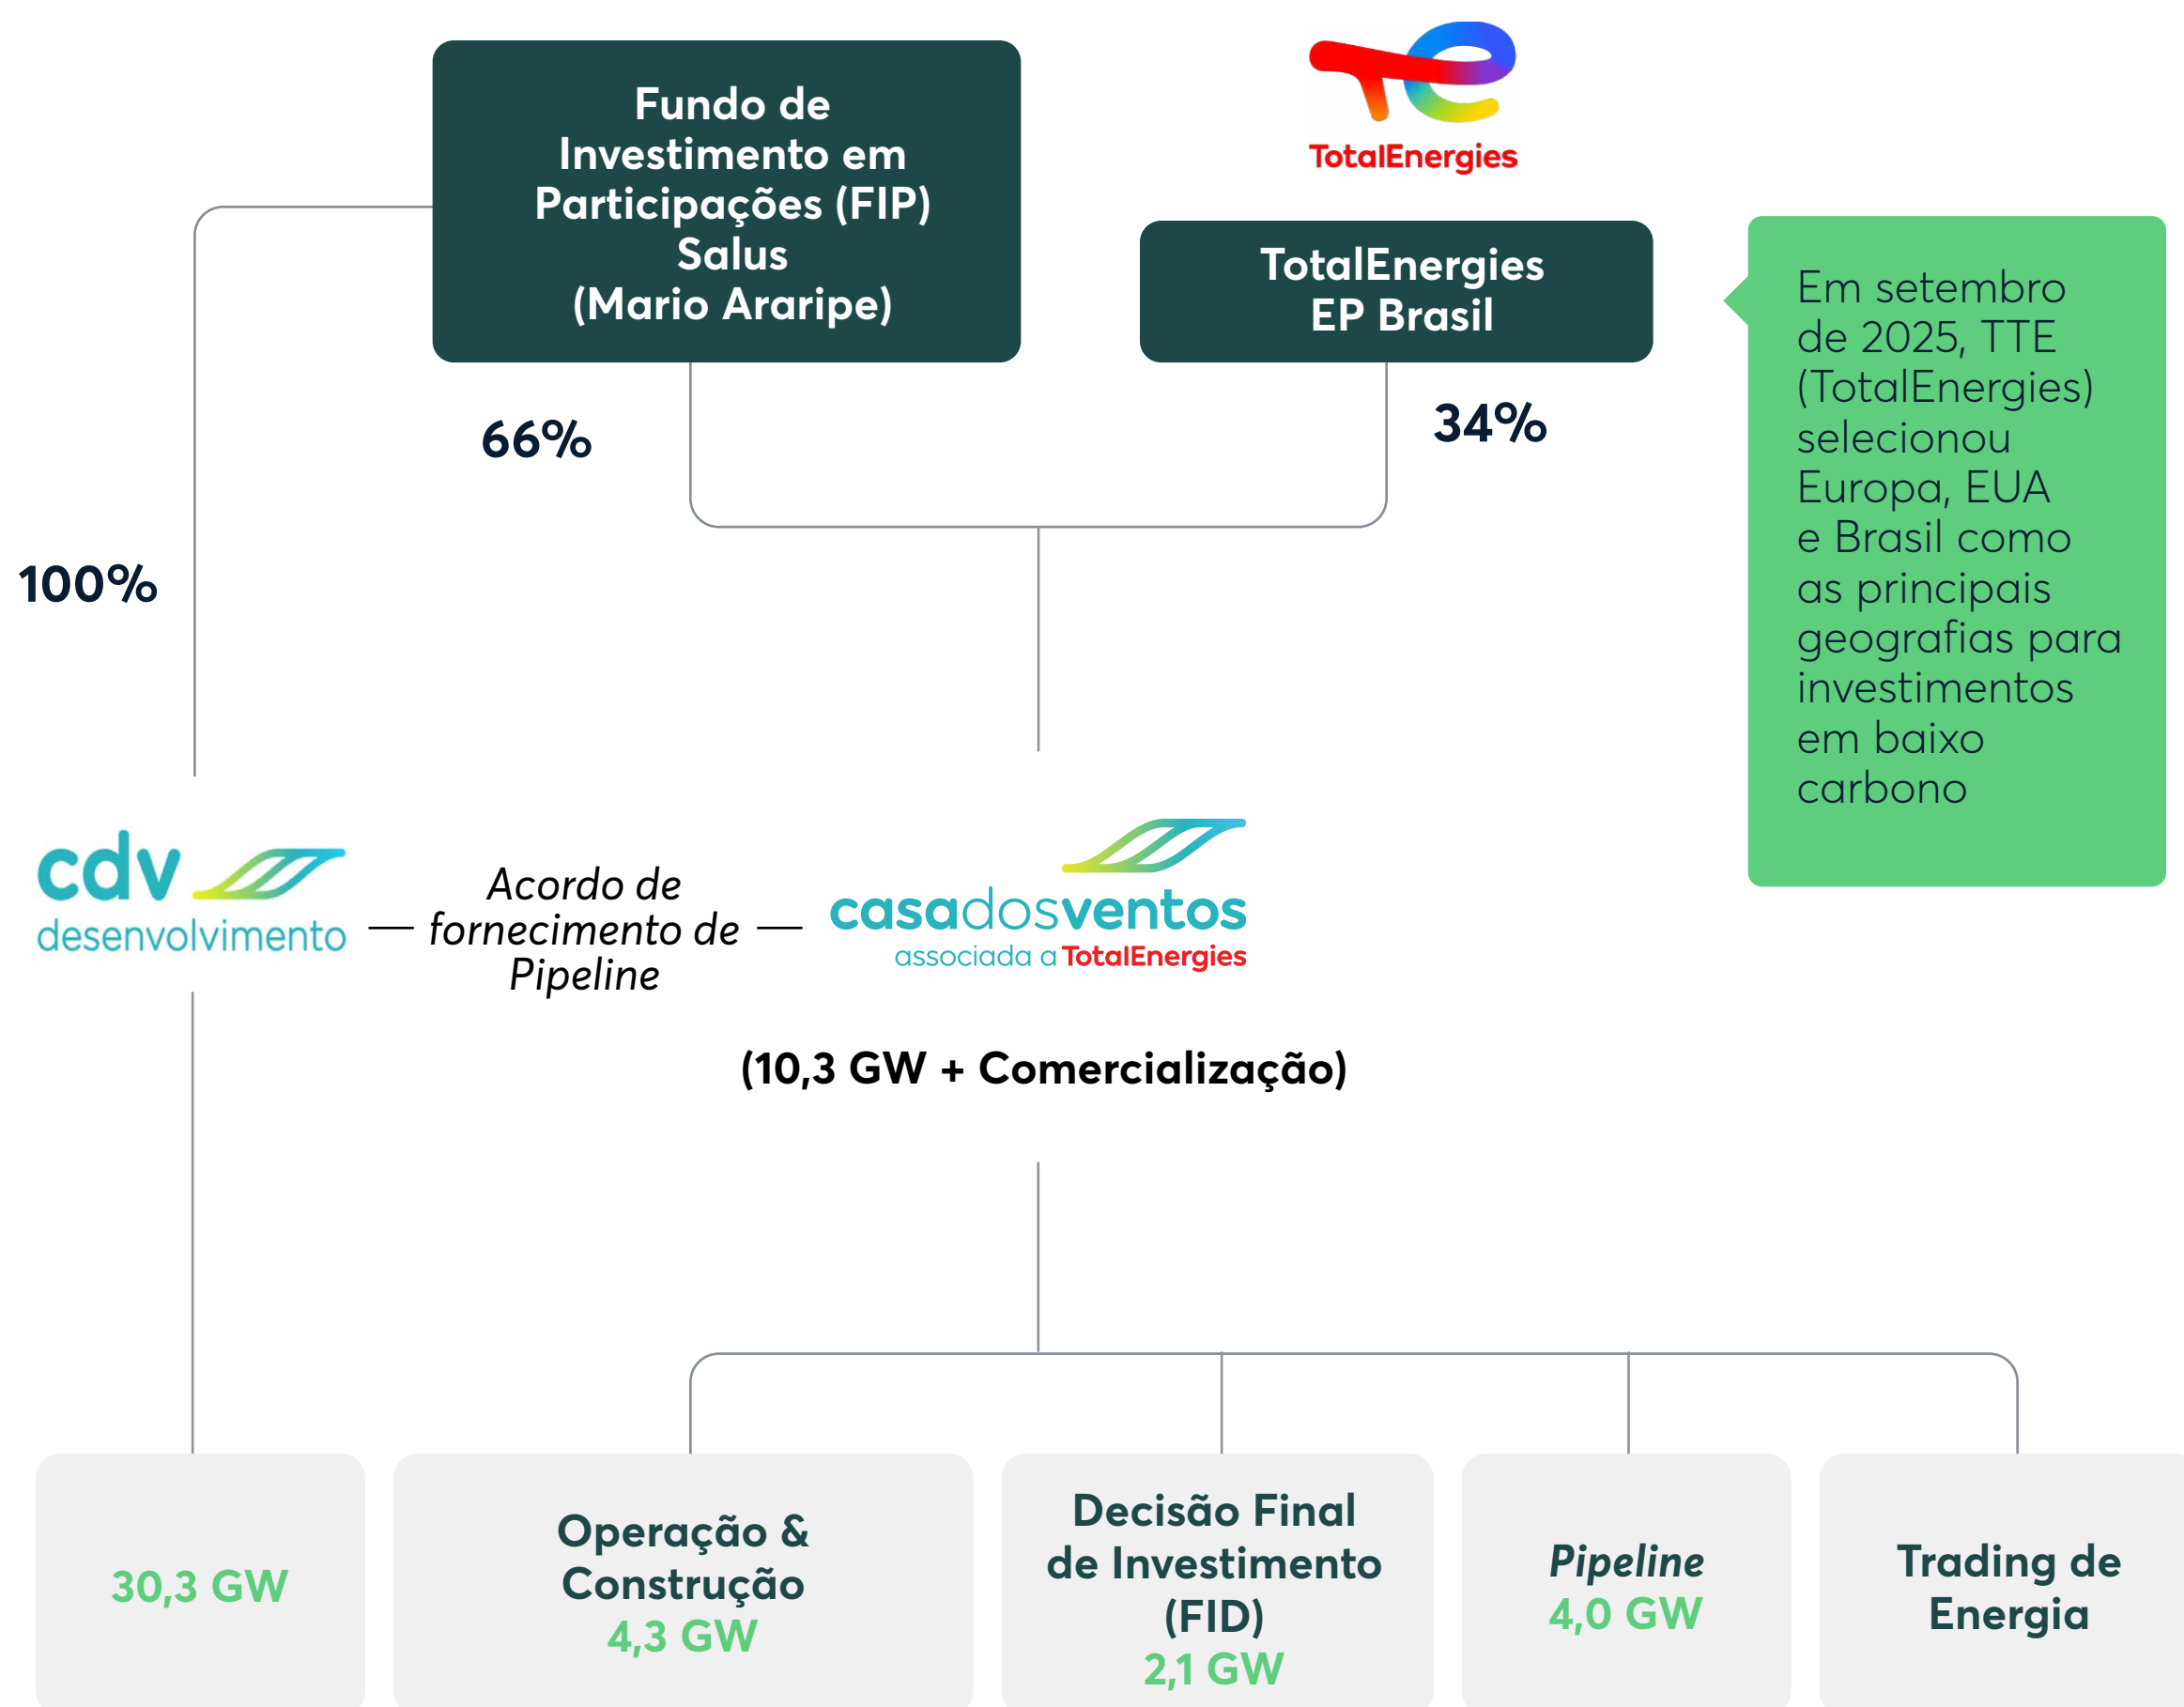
Fundo de Investimento em Participações (FIP) Salus (Mario Araripe)

TotalEnergies

TotalEnergies EP Brasil

Em setembro de 2025, TTE (TotalEnergies) selecionou Europa, EUA e Brasil como as principais geografias para investimentos em baixo carbono

66%

34%

100%

cdv desenvolvimento

Acordo de fornecimento de Pipeline

casadosventos associada a TotalEnergies

(10,3 GW + Comercialização)

30,3 GW

Operação & Construção 4,3 GW

Decisão Final de Investimento (FID) 2,1 GW

Pipeline 4,0 GW

Trading de Energia